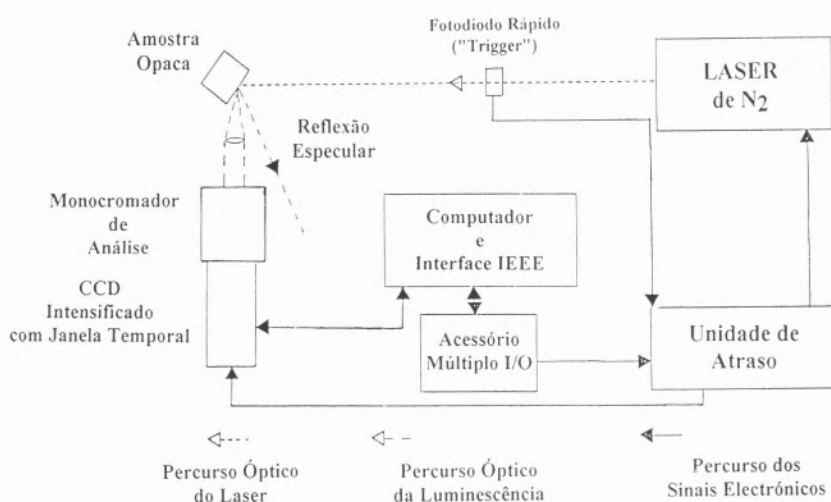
Fotodiodo Rápido ("Trigger")

Amostra Opaca

LASER de $N_2$

Reflexão Especular

Monocromador de Análise

Computador e Interface IEEE

CCD Intensificado com Janela Temporal

Acessório Múltiplo I/O

Unidade de Atraso

Percurso Óptico do Laser

Percurso Óptico da Luminescência

Percurso dos Sinais Electrónicos